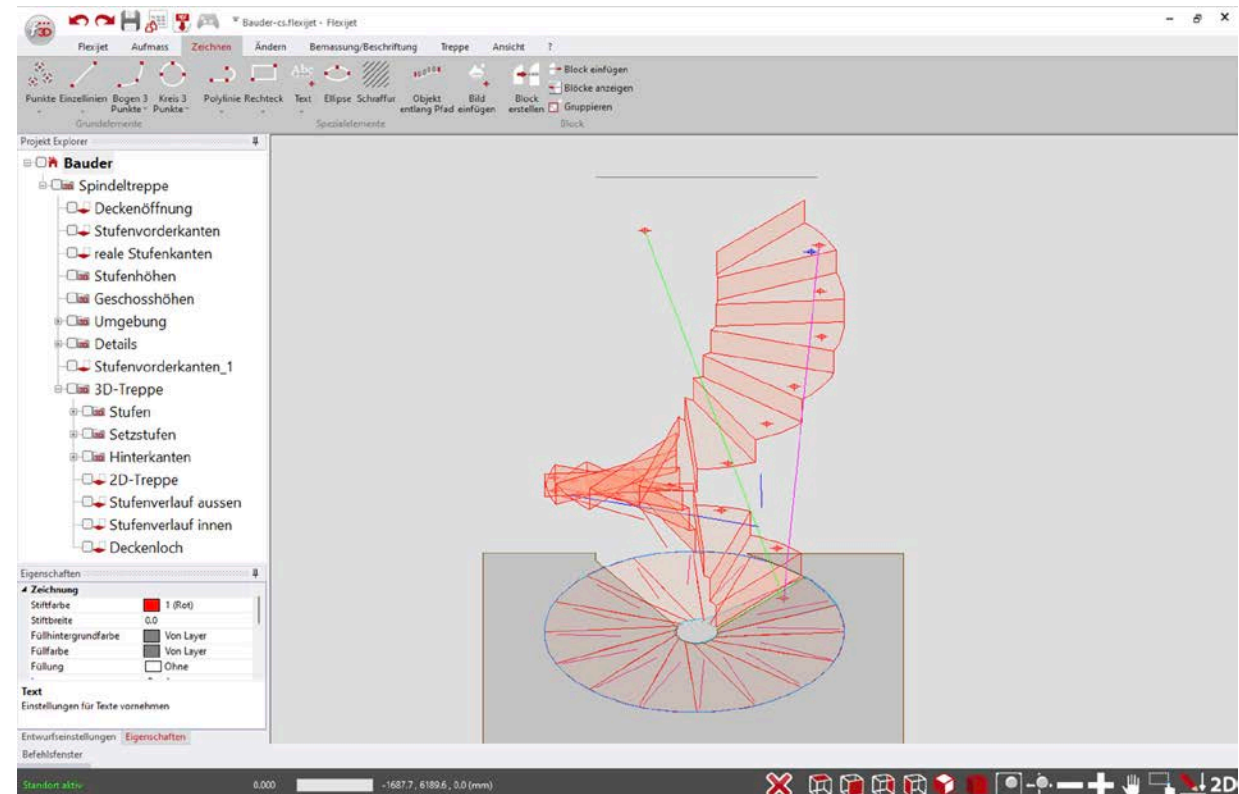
Bauder-cs.flexijet - Flexijet

Flexijet Aufmass Zeichnen Ändern Bemassung/Beschriftung Treppe Ansicht ?

Punkte Einzellinien Bogen 3 Punkte Kreis 3 Punkte Polylinie Rechteck Text Ellipse Schraffur Objekt entlang Pfad Bild einfügen Block erstellen Block einfügen Blöcke anzeigen Gruppieren

Grundelemente Spezialelemente Block

Projekt Explorer

Bauder
Spindeltreppe
Deckenöffnung
Stufenvorderkanten
reale Stufenkanten
Stufenhöhen
Geschosshöhen
Umgebung
Details
Stufenvorderkanten_1
3D-Treppe
Stufen
Setzstufen
Hinterkanten
2D-Treppe
Stufenverlauf aussen
Stufenverlauf innen
Deckenloch

Eigenschaften

| Zeichnung | |
|---|---|
| Stiftfarbe | 1 (Rot) |
| Stiftbreite | 0.0 |
| Füllhintergrundfarbe | Von Layer |
| Füllfarbe | Von Layer |
| Füllung | Ohne |

Text
Einstellungen für Texte vornehmen

Entwurfseinstellungen Eigenschaften
Befehlsfenster

Standort aktiv 0.000 -1687.7, 6189.6, 0.0 (mm)

2D